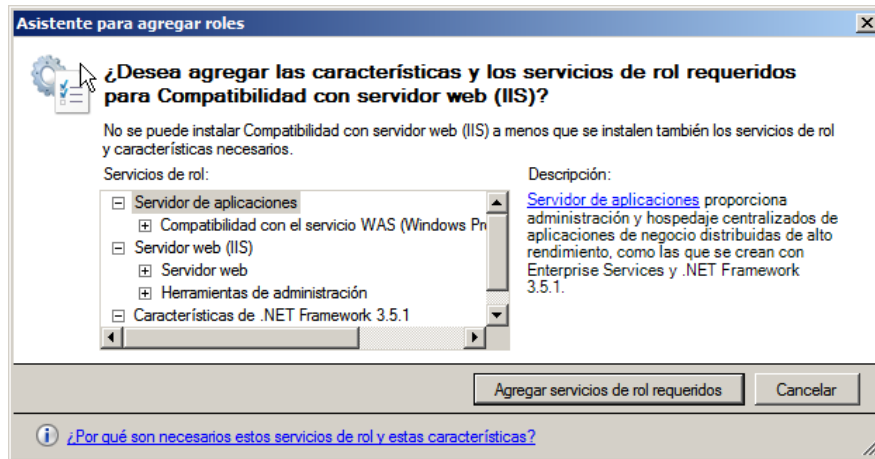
Asistente para agregar roles

¿Desea agregar las características y los servicios de rol requeridos para Compatibilidad con servidor web (IIS)?

No se puede instalar Compatibilidad con servidor web (IIS) a menos que se instalen también los servicios de rol y características necesarios.

Servicios de rol:

⊟ Servidor de aplicaciones
⊞ Compatibilidad con el servicio WAS (Windows Pr
⊟ Servidor web (IIS)
⊞ Servidor web
⊞ Herramientas de administración
⊟ Características de .NET Framework 3.5.1

Descripción:

Servidor de aplicaciones proporciona administración y hospedaje centralizados de aplicaciones de negocio distribuidas de alto rendimiento, como las que se crean con Enterprise Services y .NET Framework 3.5.1.

Agregar servicios de rol requeridos

Cancelar

¿Por qué son necesarios estos servicios de rol y estas características?